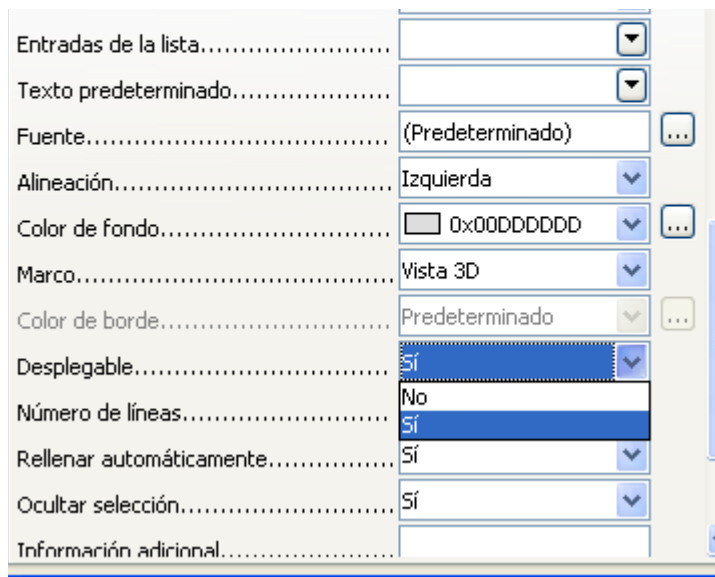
Entradas de la lista.........................

Texto predeterminado.....................

Fuente............................................ (Predeterminado) ...

Alineación...................................... Izquierda

Color de fondo............................... 0x00DDDDDD ...

Marco............................................ Vista 3D

Color de borde............................... Predeterminado ...

Desplegable.................................... Sí

No

Sí

Número de líneas............................

Rellenar automáticamente.............. Sí

Ocultar selección............................ Sí

Información adicional.....................